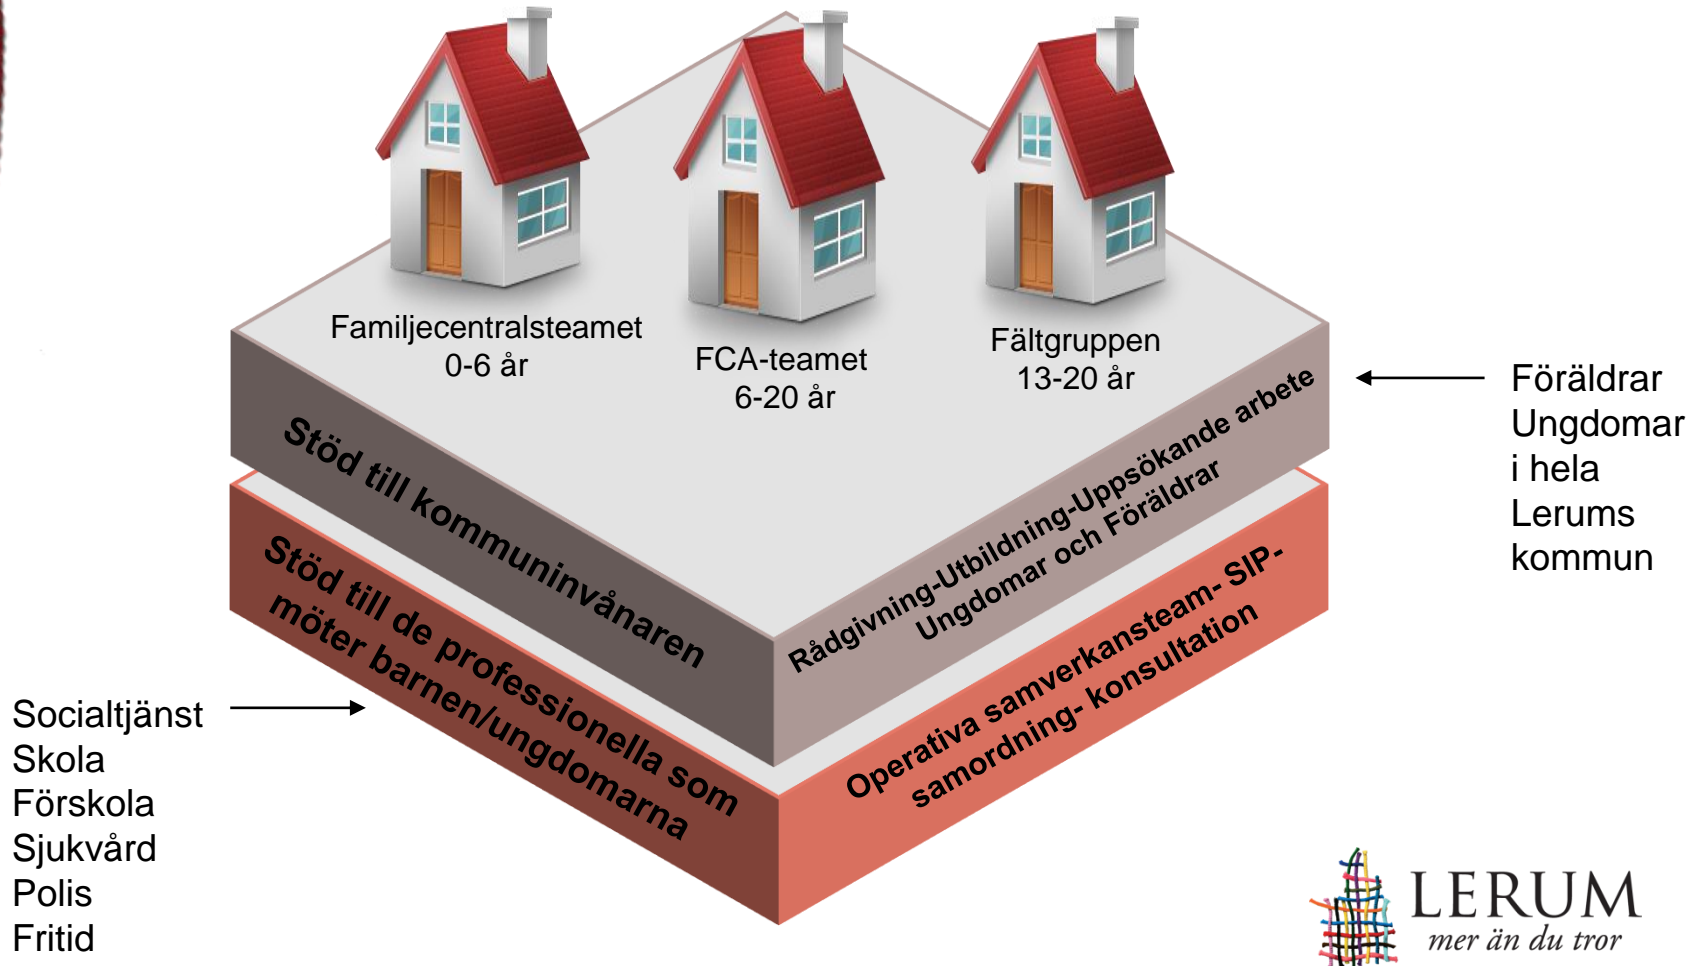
Familjecentralsteamet
0-6 år

FCA-teamet
6-20 år

Fältgruppen
13-20 år

Föräldrar
Ungdomar
i hela
Lerums
kommun

Stöd till kommuninvånaren

Rådgivning-Utbildning-Uppsökande arbete
Ungdomar och Föräldrar

Stöd till de professionella som
möter barnen/ungdomarna

Operativa samverkansteam- SIP-
samordning- konsultation

Socialtjänst
Skola
Förskola
Sjukvård
Polis
Fritid

LERUM
mer än du tror